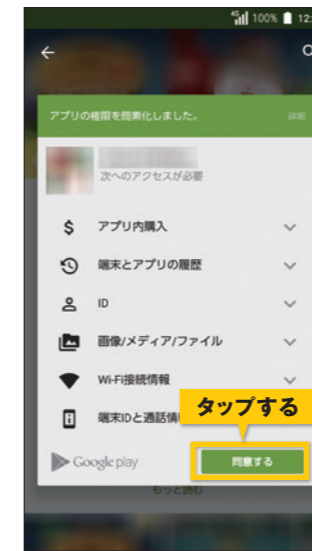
4G 100% 12:

アプリの権限を簡素化しました。

詳細

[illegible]

次へのアクセスが必要

アプリ内購入

端末とアプリの履歴

ID

画像/メディア/ファイル

Wi-Fi接続情報

端末IDと通話情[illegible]

タップする

Google play

同意する

もっと読む